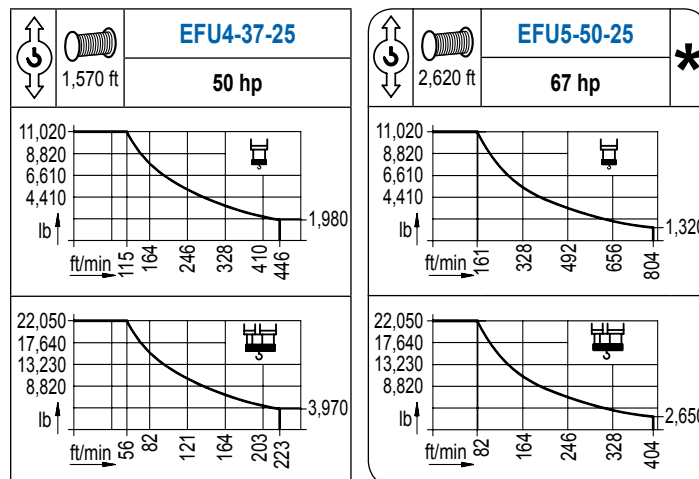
1,570 ft

EFU4-37-25

50 hp

11,020
8,820
6,610
4,410
lb

1,980

ft/min 115 164 246 328 410 446

22,050
17,640
13,230
8,820
lb

3,970

ft/min 56 82 121 164 203 223

2,620 ft

EFU5-50-25

67 hp

*

11,020
8,820
6,610
4,410
lb

1,32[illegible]

ft/min 161 328 492 656 804

22,050
17,640
13,230
8,820
lb

2,65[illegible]

ft/min 82 164 246 328 404